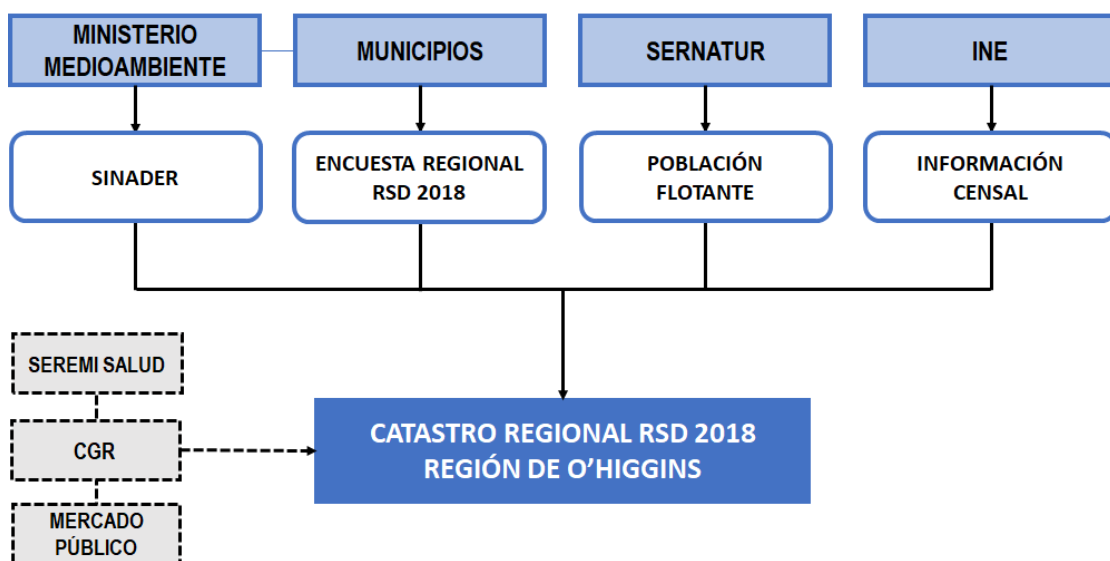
MINISTERIO MEDIOAMBIENTE

MUNICIPIOS

SERNATUR

INE

SINADER

ENCUESTA REGIONAL RSD 2018

POBLACIÓN FLOTANTE

INFORMACIÓN CENSAL

SEREMI SALUD

CGR

MERCADO PÚBLICO

CATASTRO REGIONAL RSD 2018
REGIÓN DE O'HIGGINS